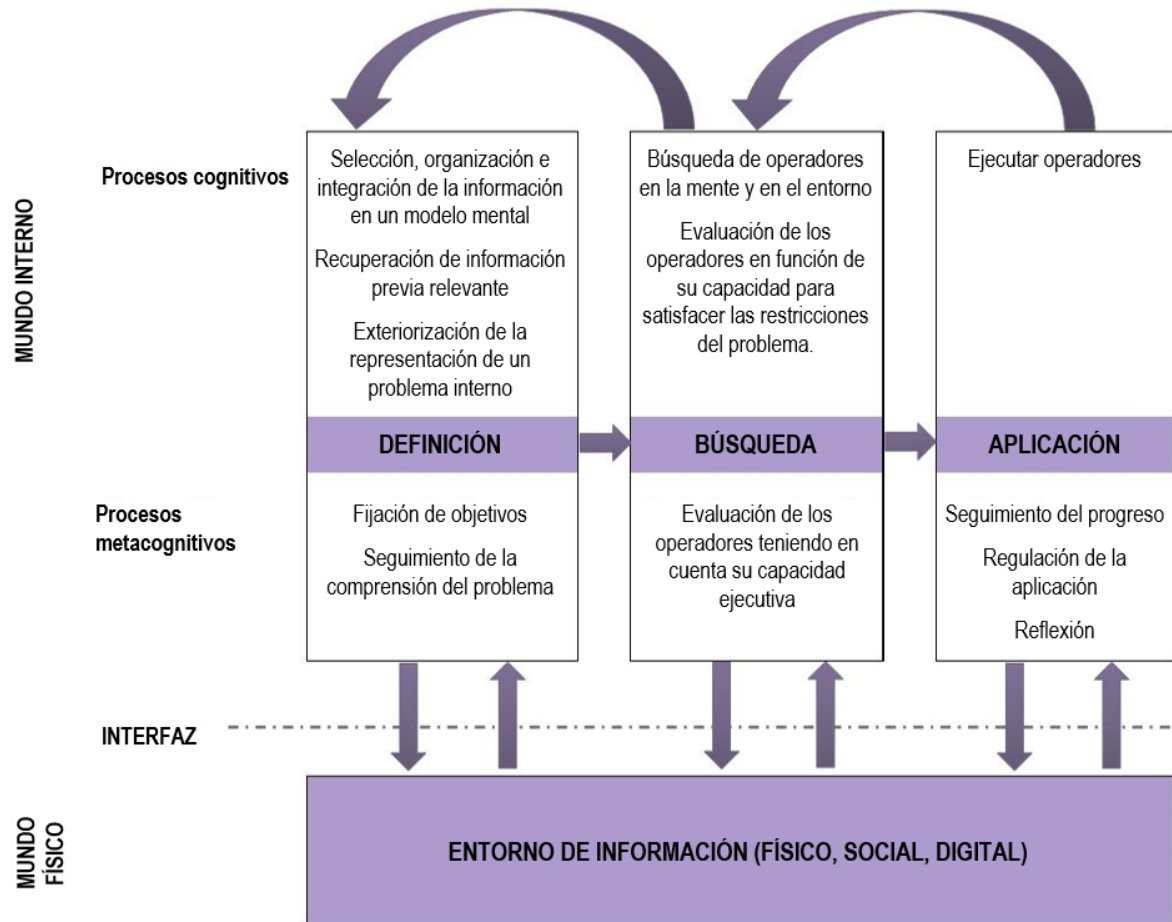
MUNDO INTERNO

Procesos cognitivos

Selección, organización e integración de la información en un modelo mental

Recuperación de información previa relevante

Exteriorización de la representación de un problema interno

Búsqueda de operadores en la mente y en el entorno

Evaluación de los operadores en función de su capacidad para satisfacer las restricciones del problema.

Ejecutar operadores

DEFINICIÓN

BÚSQUEDA

APLICACIÓN

Procesos metacognitivos

Fijación de objetivos

Seguimiento de la comprensión del problema

Evaluación de los operadores teniendo en cuenta su capacidad ejecutiva

Seguimiento del progreso

Regulación de la aplicación

Reflexión

INTERFAZ

MUNDO FÍSICO

ENTORNO DE INFORMACIÓN (FÍSICO, SOCIAL, DIGITAL)